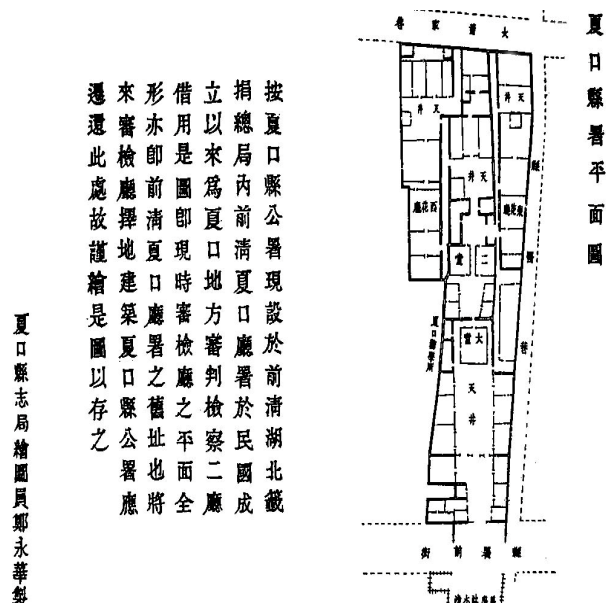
夏口縣署平面圖

按夏口縣公署現設於前清湖北籤捐總局內前清夏口廳署於民國成立以來為夏口地方審判檢察二廳借用是圖即現時審檢廳之平面全形亦即前清夏口廳署之舊址也將來審檢廳擇地建築夏口縣公署應遷還此處故謹繪是圖以存之

夏口縣志局繪圖員鄭永華製

大蕃家巷

天井

天井

天井

西花廳

東花廳

二堂

二

大堂

天井

夏口縣署門

縣署巷

縣署前街

縣

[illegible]